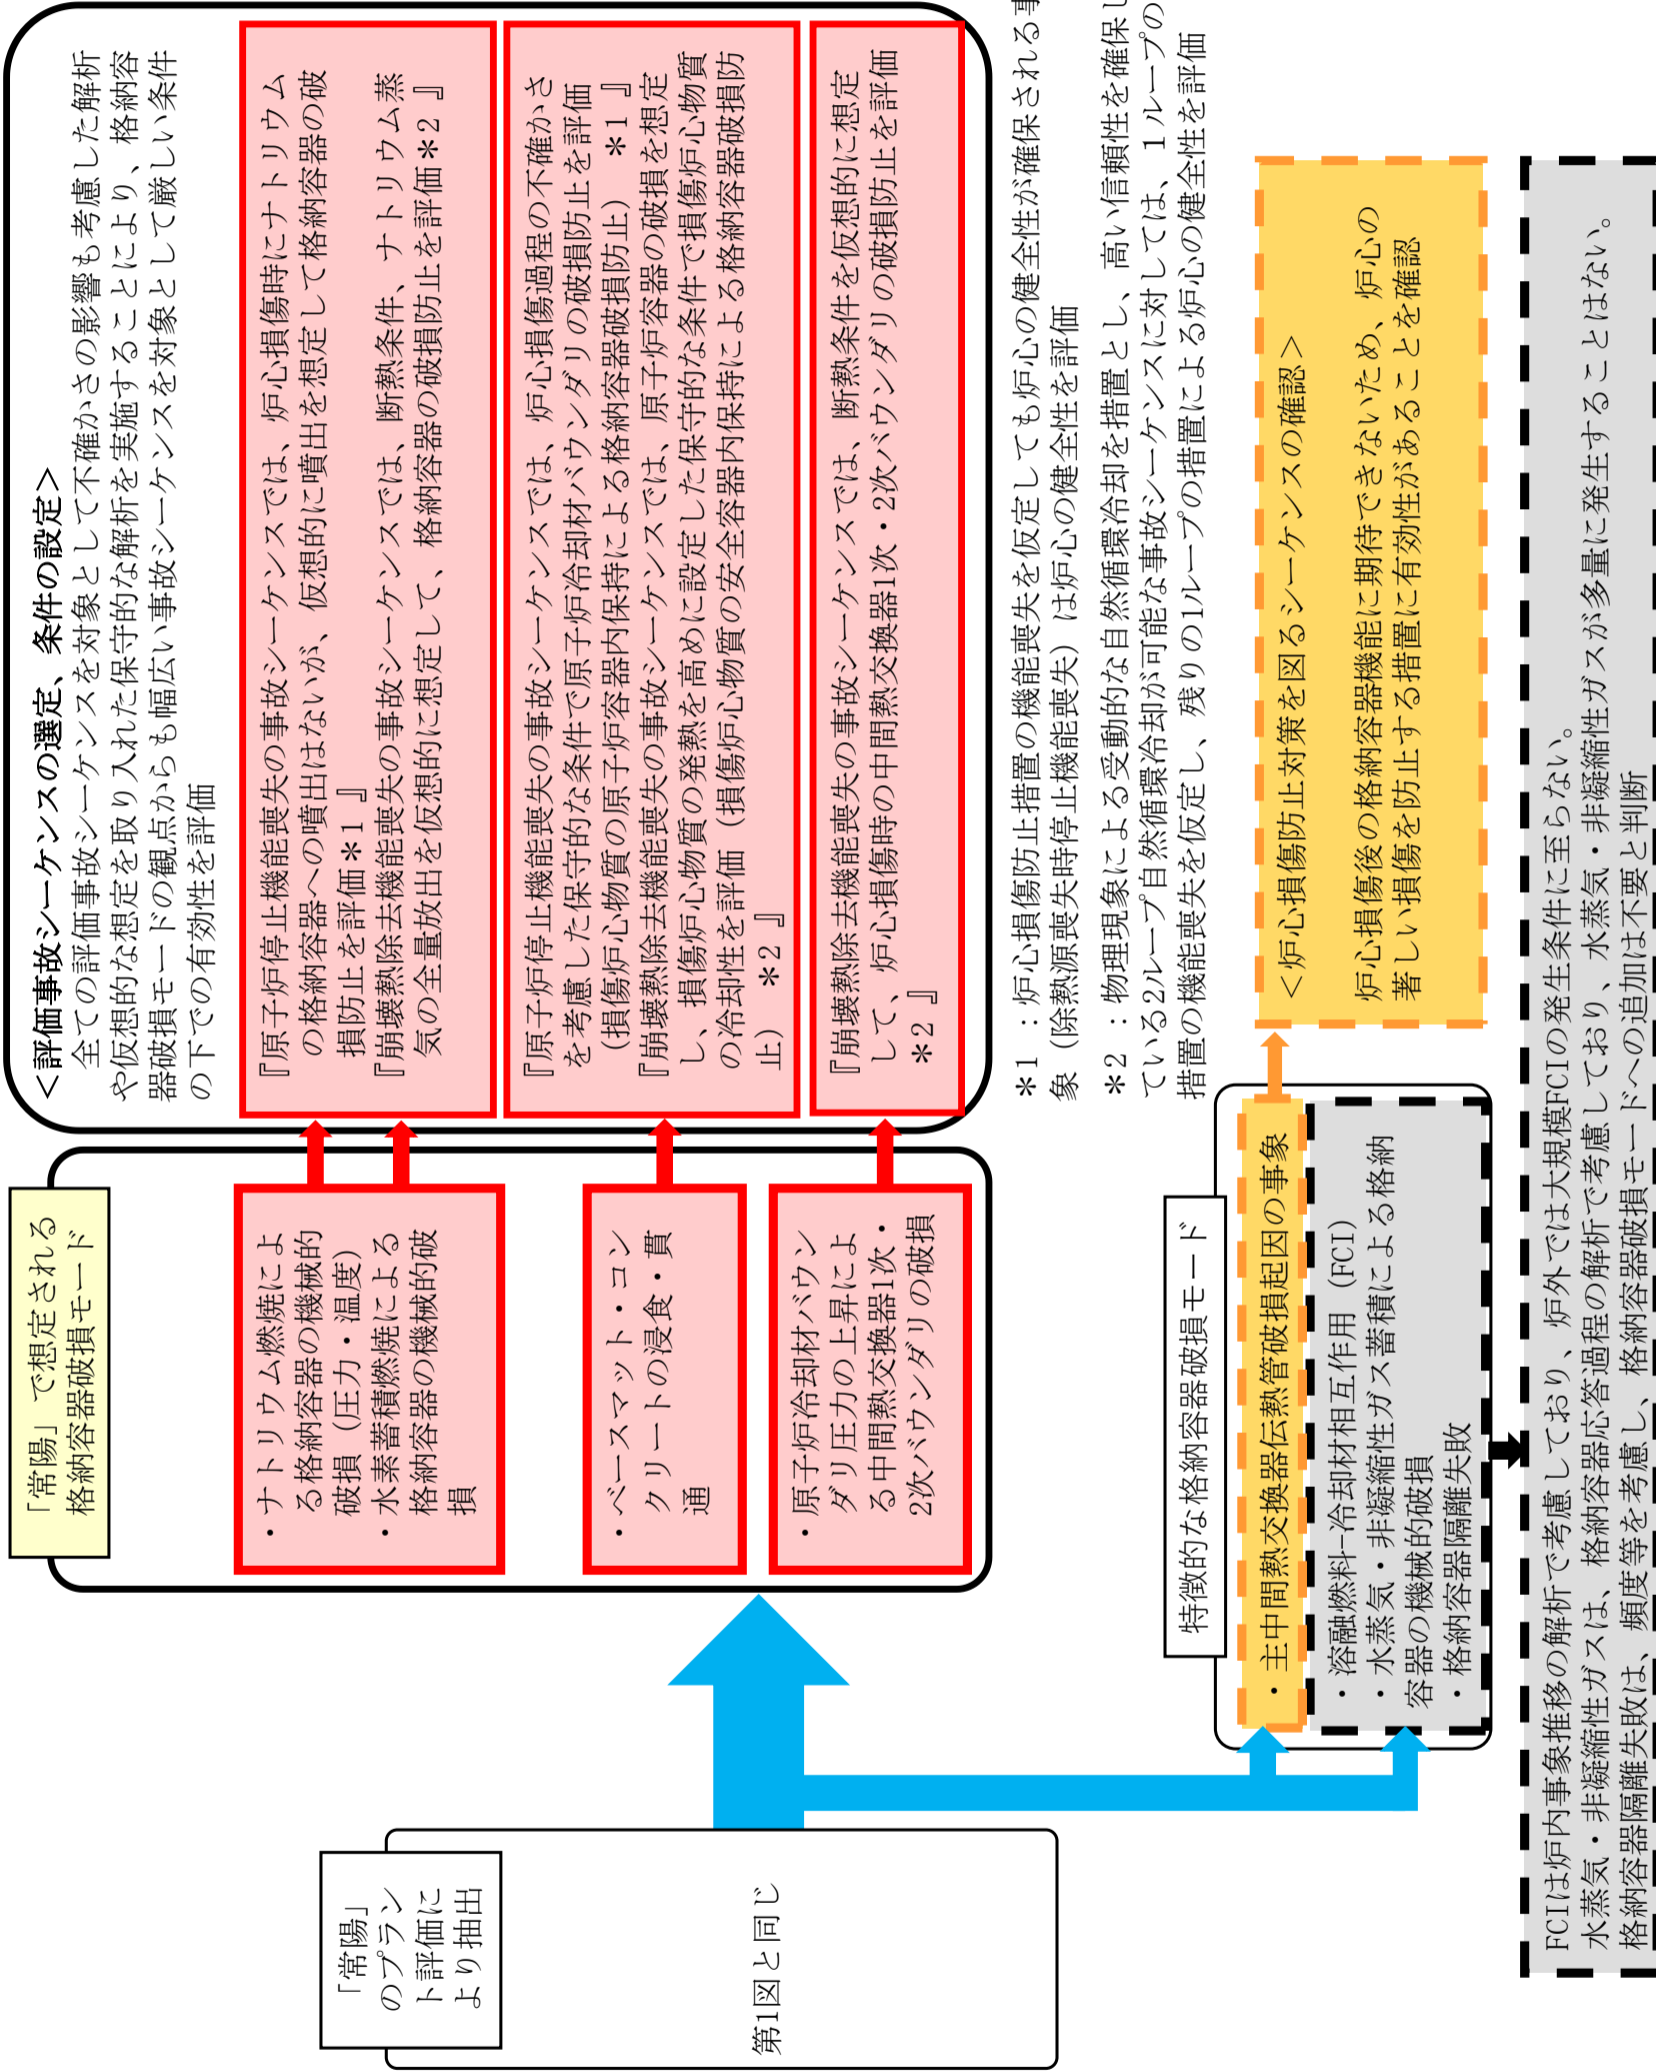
「常陽」のプラント評価により抽出

第1図と同じ

「常陽」で想定される格納容器破損モード

・ナトリウム燃焼による格納容器の機械的破損（圧力・温度）
・水素蓄積燃焼による格納容器の機械的破損

・ベースマット・コンクリートの浸食・貫通

・原子炉冷却材バウンダリ圧力の上昇による中間熱交換器1次・2次バウンダリの破損

＜評価事故シーケンスの選定、条件の設定＞
全ての評価事故シーケンスを対象として不確かさの影響も考慮した解析や仮想的な想定を取り入れた保守的な解析を実施することにより、格納容器破損モードの観点からも幅広い事故シーケンスを対象として厳しい条件の下での有効性を評価

『原子炉停止機能喪失の事故シーケンスでは、炉心損傷時にナトリウムの格納容器への噴出はないが、仮想的に噴出を想定して格納容器の破損防止を評価＊1』
『崩壊熱除去機能喪失の事故シーケンスでは、断熱条件、ナトリウム蒸気の全量放出を仮想的に想定して、格納容器の破損防止を評価＊2』

『原子炉停止機能喪失の事故シーケンスでは、炉心損傷過程の不確かさを考慮した保守的な条件で原子炉冷却材バウンダリの破損防止を評価（損傷炉心物質の原子炉容器内保持による格納容器破損防止）＊1』
『崩壊熱除去機能喪失の事故シーケンスでは、原子炉容器の破損を想定し、損傷炉心物質の発熱を高めに設定した保守的な条件で損傷炉心物質の冷却性を評価（損傷炉心物質の安全容器内保持による格納容器破損防止）＊2』

『崩壊熱除去機能喪失の事故シーケンスでは、断熱条件を仮想的に想定して、炉心損傷時の中間熱交換器1次・2次バウンダリの破損防止を評価＊2』

＊1 ：炉心損傷防止措置の機能喪失を仮定しても炉心の健全性が確保される事象（除熱源喪失時停止機能喪失）は炉心の健全性を評価

＊2 ：物理現象による受動的な自然循環冷却を措置とし、高い信頼性を確保している2ループ自然循環冷却が可能な事故シーケンスに対しては、1ループの措置の機能喪失を仮定し、残りの1ループの措置による炉心の健全性を評価

特徴的な格納容器破損モード

・主中間熱交換器伝熱管破損起因の事象

・溶融燃料-冷却材相互作用（FCI）
・水蒸気・非凝縮性ガス蓄積による格納容器の機械的破損
・格納容器隔離失敗

＜炉心損傷防止対策を図るシーケンスの確認＞
炉心損傷後の格納容器機能に期待できないため、炉心の著しい損傷を防止する措置に有効性があることを確認

FCIは炉内事象推移の解析で考慮しており、炉外では大規模FCIの発生条件に至らない。
水蒸気・非凝縮性ガスは、格納容器応答過程の解析で考慮しており、水蒸気・非凝縮性ガスが多量に発生することはない。
格納容器隔離失敗は、頻度等を考慮し、格納容器破損モードへの追加は不要と判断